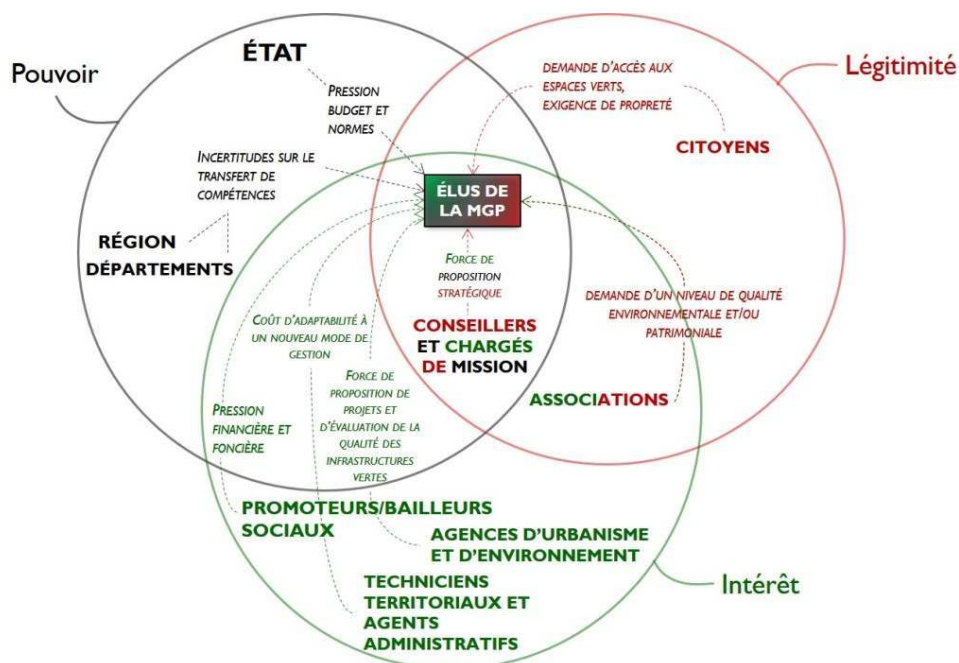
Pouvoir

ÉTAT

PRESSION BUDGET ET NORMES

Légitimité

DEMANDE D'ACCÈS AUX ESPACES VERTS, EXIGENCE DE PROPRETÉ

CITOYENS

INCERTITUDES SUR LE TRANSFERT DE COMPÉTENCES

ÉLUS DE LA MGP

RÉGION

DÉPARTEMENTS

FORCE DE PROPOSITION STRATÉGIQUE

DEMANDE D'UN NIVEAU DE QUALITÉ ENVIRONNEMENTALE ET/OU PATRIMONIALE

COÛT D'ADAPTABILITÉ À UN NOUVEAU MODE DE GESTION

CONSEILLERS ET CHARGÉS DE MISSION

FORCE DE PROPOSITION DE PROJETS ET D'ÉVALUATION DE LA QUALITÉ DES INFRASTRUCTURES VERTES

ASSOCIATIONS

PRESSION FINANCIÈRE ET FONCIÈRE

PROMOTEURS/BAILLEURS SOCIAUX

AGENCES D'URBANISME ET D'ENVIRONNEMENT

Intérêt

TECHNICIENS TERRITORIAUX ET AGENTS ADMINISTRATIFS